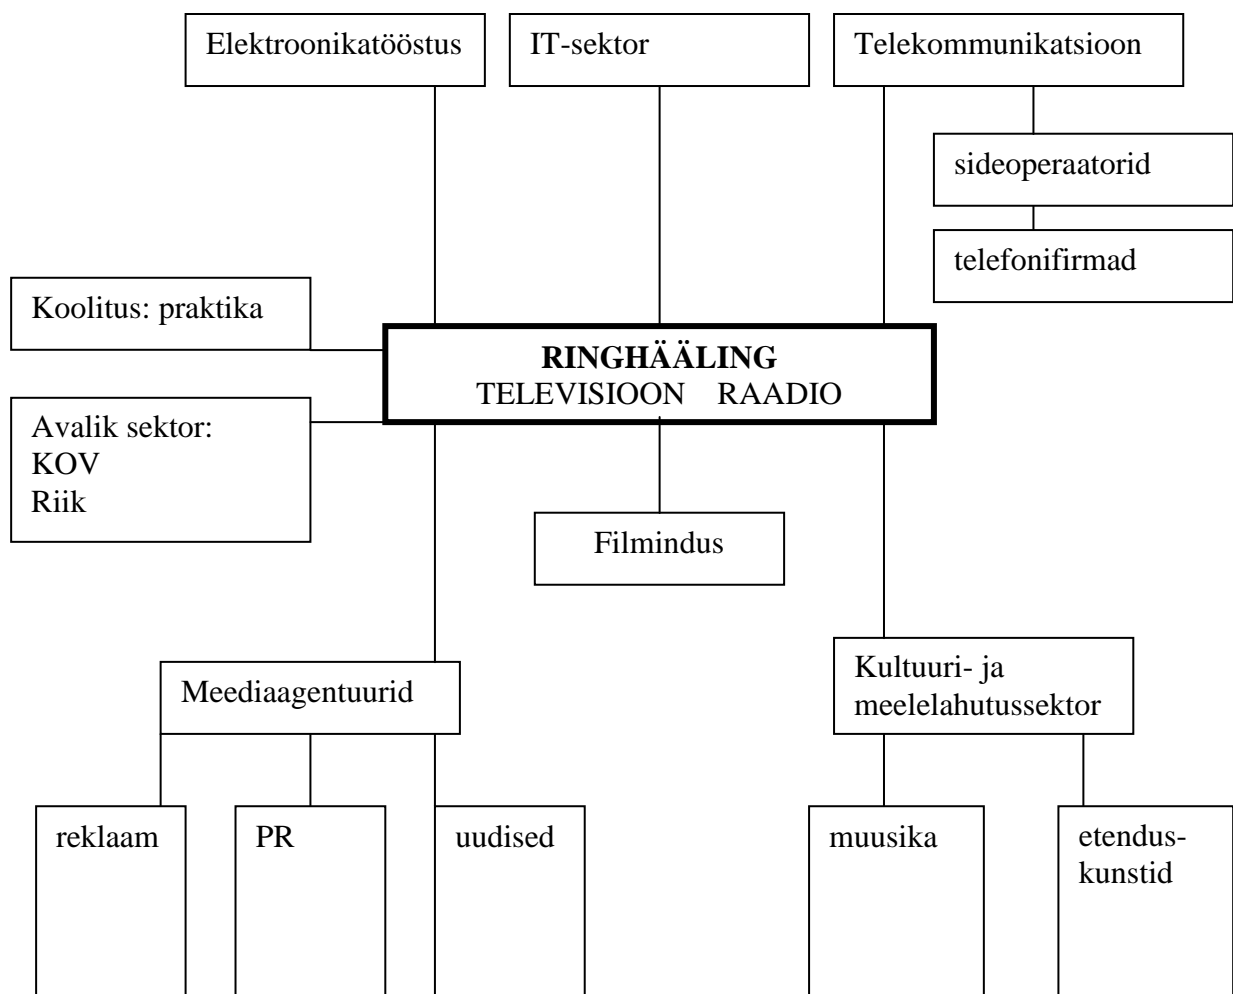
Elektroonikatööstus

IT-sektor

Telekommunikatsioon

sideoperaatorid

telefonifirmad

Koolitus: praktika

**RINGHÄÄLING**
TELEVISIOON RAADIO

Avalik sektor:
KOV
Riik

Filmindus

Meediaagentuurid

Kultuuri- ja meelelahutussektor

reklaam

PR

uudised

muusika

etendus-
kunstid